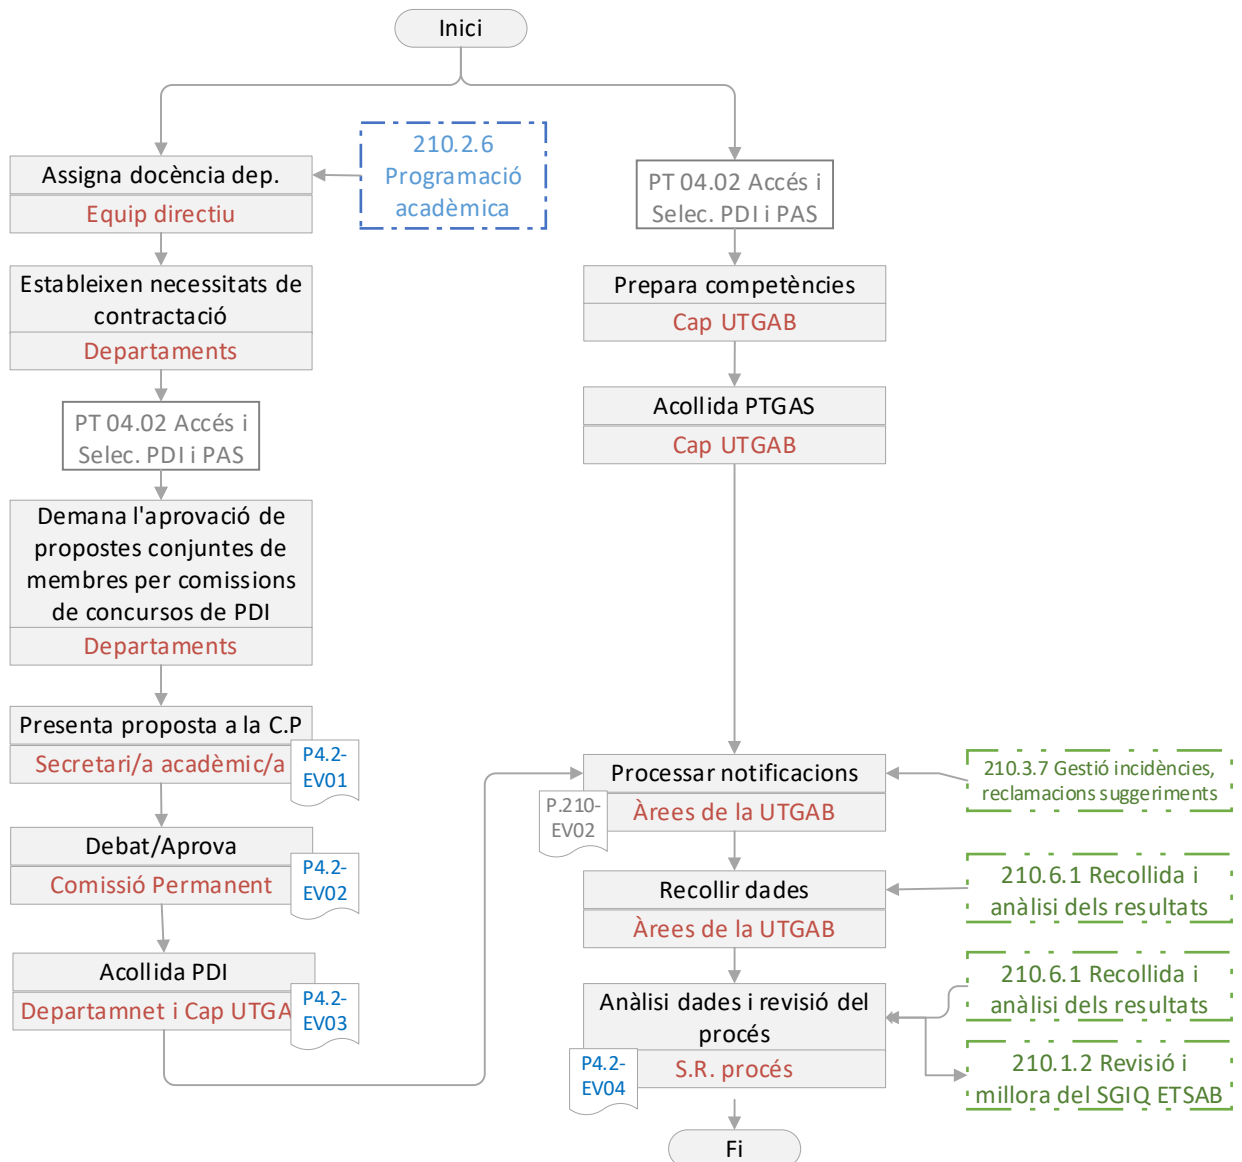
Inici

Assigna docència dep.
Equip directiu

210.2.6 Programació acadèmica

Estableixen necessitats de contractació
Departaments

PT 04.02 Accés i Selec. PDI i PAS

Demana l'aprovació de propostes conjuntes de membres per comissions de concursos de PDI
Departaments

Presenta proposta a la C.P
Secretari/a acadèmic/a
P4.2-EV01

Debat/Aprova
Comissió Permanent
P4.2-EV02

Acollida PDI
Departamnet i Cap UTGA
P4.2-EV03

PT 04.02 Accés i Selec. PDI i PAS

Prepara competències
Cap UTGAB

Acollida PTGAS
Cap UTGAB

Processar notificacions
Àrees de la UTGAB
P.210-EV02

210.3.7 Gestió incidències, reclamacions suggeriments

Recollir dades
Àrees de la UTGAB

210.6.1 Recollida i anàlisi dels resultats

Anàlisi dades i revisió del procés
S.R. procés
P4.2-EV04

210.6.1 Recollida i anàlisi dels resultats

210.1.2 Revisió i millora del SGIQ ETSAB

Fi